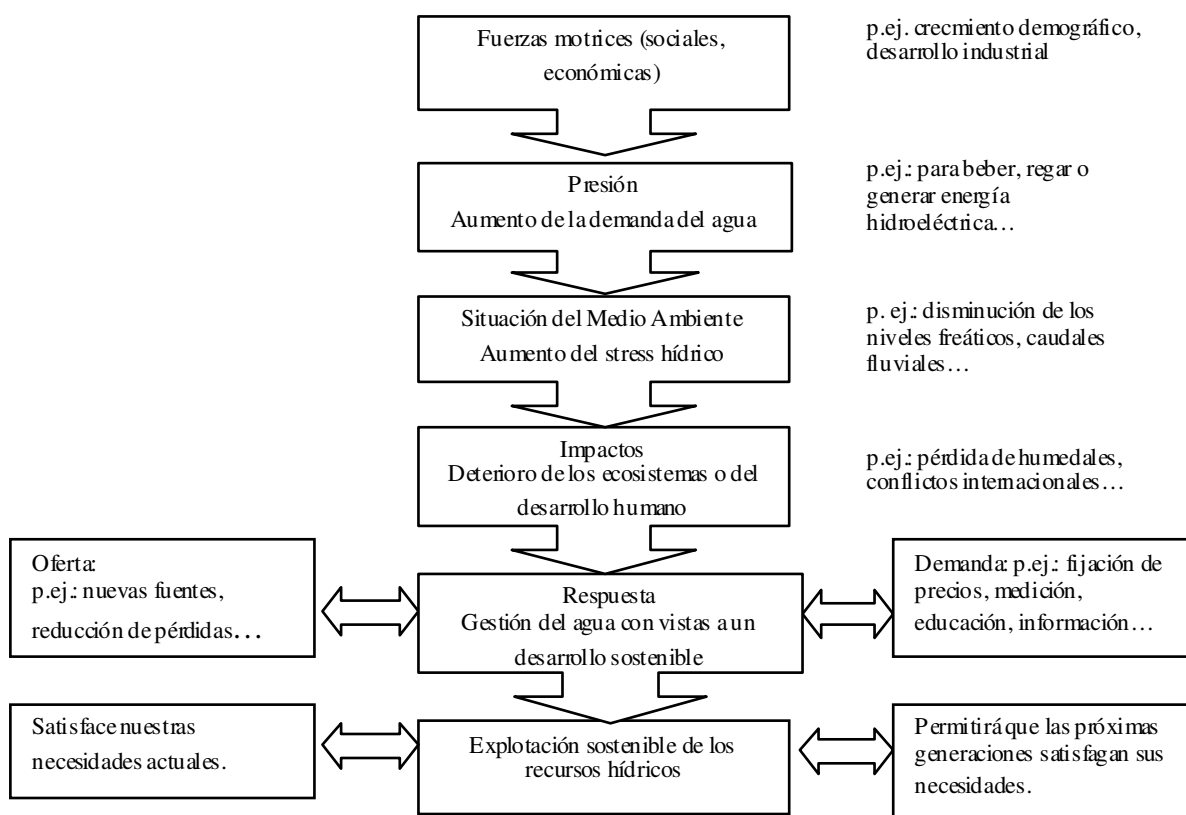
Fuerzas motrices (sociales, económicas)

p.ej. crecmiento demográfico, desarrollo industrial

Presión
Aumento de la demanda del agua

p.ej.: para beber, regar o generar energía hidroeléctrica…

Situación del Medio Ambiente
Aumento del stress hídrico

p. ej.: disminución de los niveles freáticos, caudales fluviales…

Impactos
Deterioro de los ecosistemas o del desarrollo humano

p.ej.: pérdida de humedales, conflictos internacionales…

Oferta:
p.ej.: nuevas fuentes, reducción de pérdidas…

Respuesta
Gestión del agua con vistas a un desarrollo sostenible

Demanda: p.ej.: fijación de precios, medición, educación, información…

Satisface nuestras necesidades actuales.

Explotación sostenible de los recursos hídricos

Permitirá que las próximas generaciones satisfagan sus necesidades.